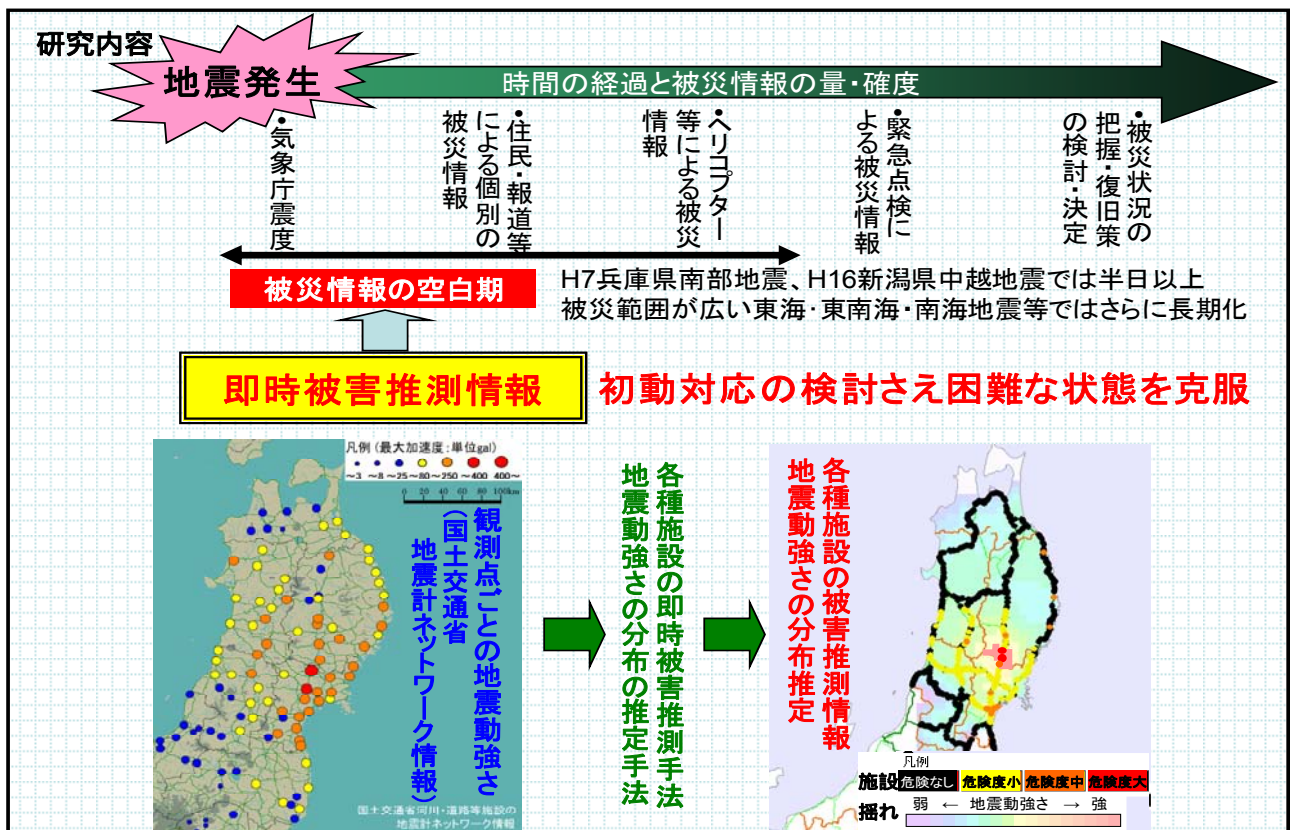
研究内容

地震発生

時間の経過と被災情報の量・確度

•気象庁震度

•住民・報道等による個別の被災情報

•ヘリコプター等による被災情報

•緊急点検による被災情報

•被災状況の把握・復旧策の検討・決定

被災情報の空白期

H7兵庫県南部地震、H16新潟県中越地震では半日以上
被災範囲が広い東海・東南海・南海地震等ではさらに長期化

即時被害推測情報

初動対応の検討さえ困難な状態を克服

凡例（最大加速度：単位gal）
~3 ~8 ~25 ~80 ~250 ~400 400~
0 20 40 60 80 100km

観測点ごとの地震動強さ（国土交通省地震計ネットワーク情報）

国土交通省河川・道路等施設の地震計ネットワーク情報

各種施設の即時被害推測手法
地震動強さの分布の推定手法

各種施設の被害推測情報
地震動強さの分布推定

凡例
施設 危険なし 危険度小 危険度中 危険度大
揺れ 弱 ← 地震動強さ → 強